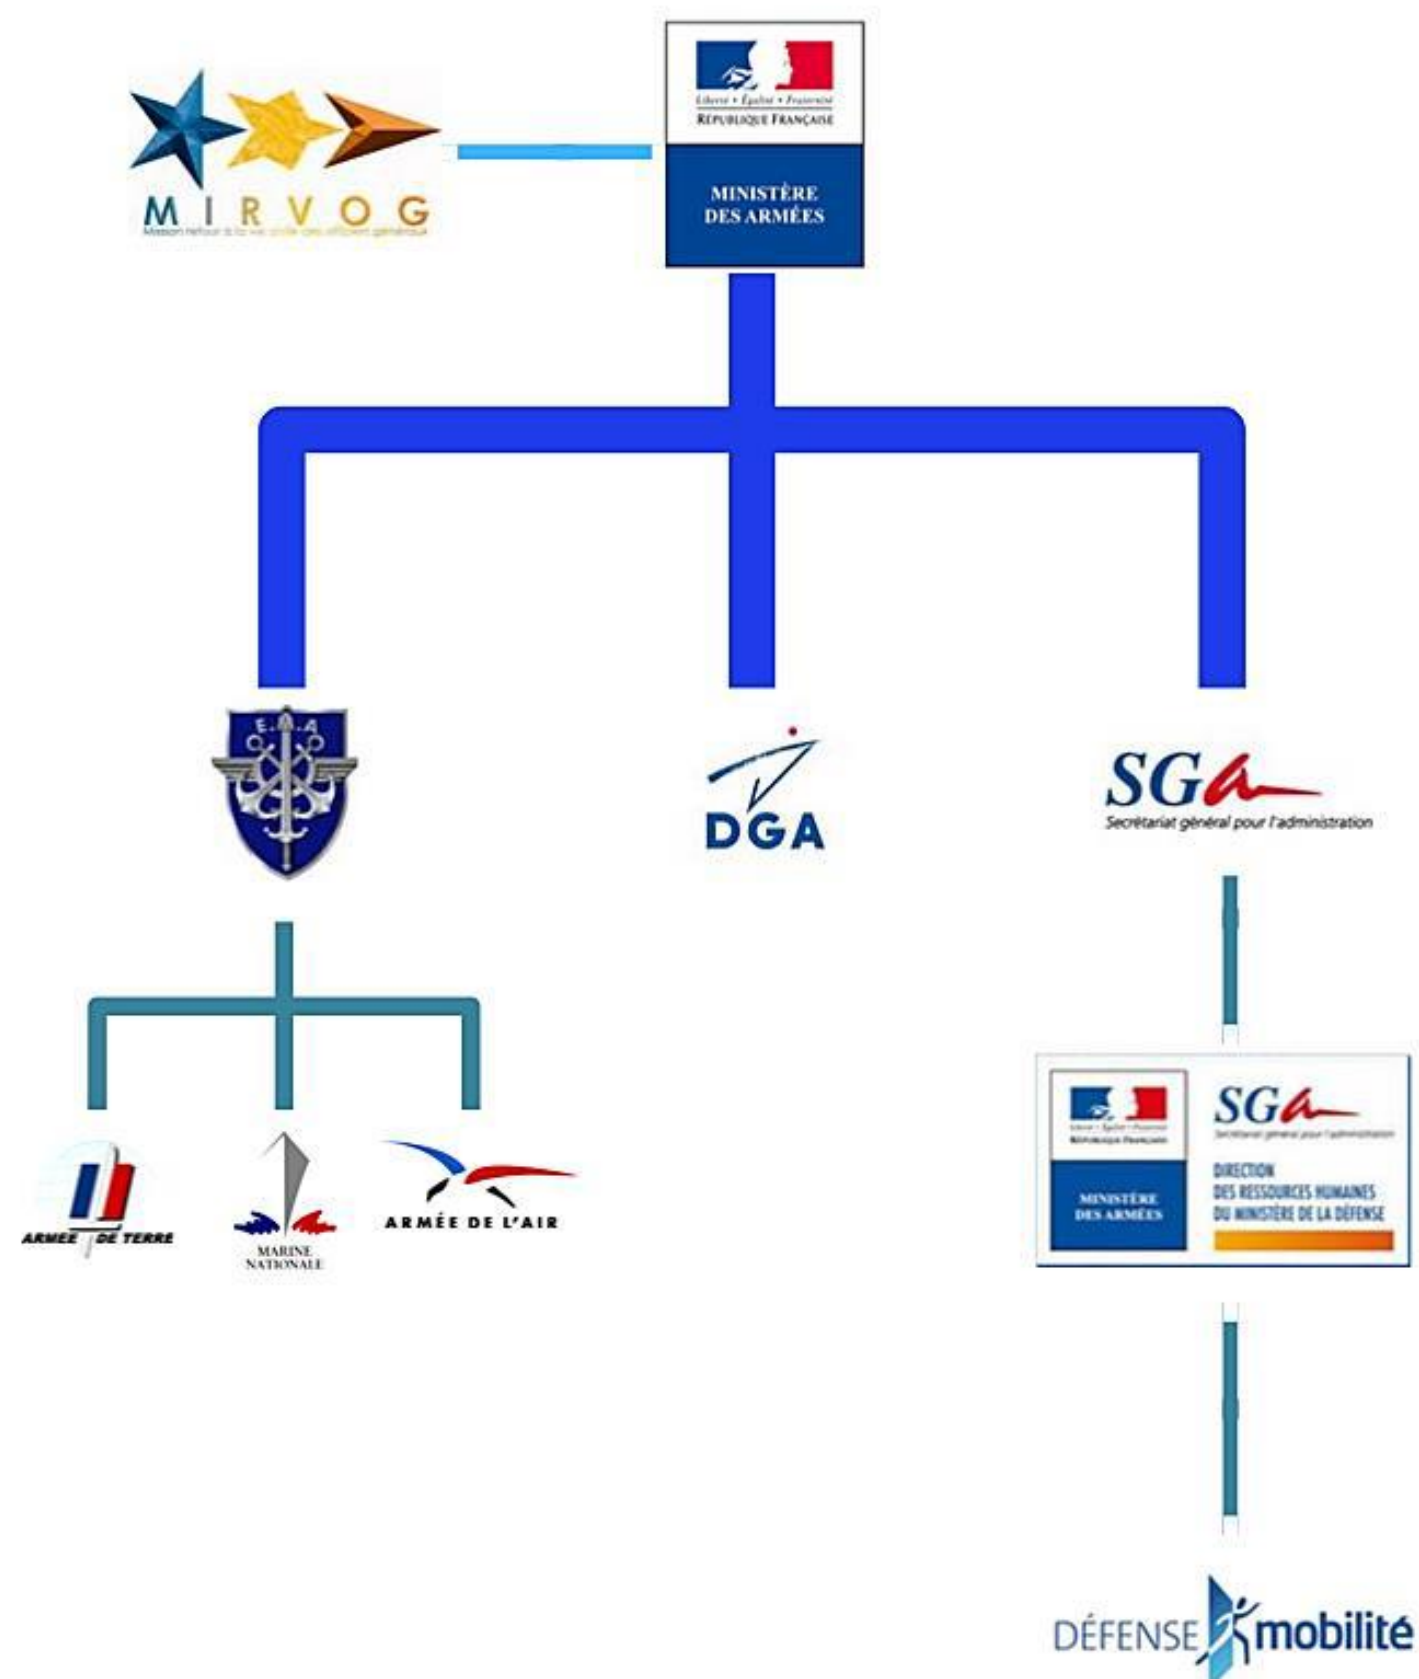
MIRVOG
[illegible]

Liberté • Égalité • Fraternité
RÉPUBLIQUE FRANÇAISE
MINISTÈRE DES ARMÉES

E.A

DGA

SGA
Secrétariat général pour l'administration

ARMÉE DE TERRE

MARINE NATIONALE

ARMÉE DE L'AIR

Liberté • Égalité • Fraternité
RÉPUBLIQUE FRANÇAISE
MINISTÈRE DES ARMÉES

SGA
Secrétariat général pour l'administration
DIRECTION DES RESSOURCES HUMAINES DU MINISTÈRE DE LA DÉFENSE

DÉFENSE mobilité